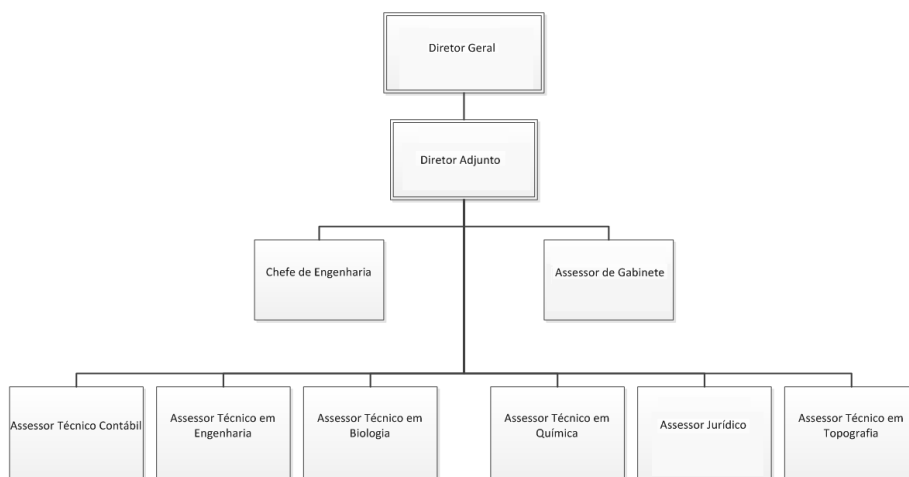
Diretor Geral

Diretor Adjunto

Chefe de Engenharia

Assessor de Gabinete

Assessor Técnico Contábil

Assessor Técnico em Engenharia

Assessor Técnico em Biologia

Assessor Técnico em Química

Assessor Jurídico

Assessor Técnico em Topografia